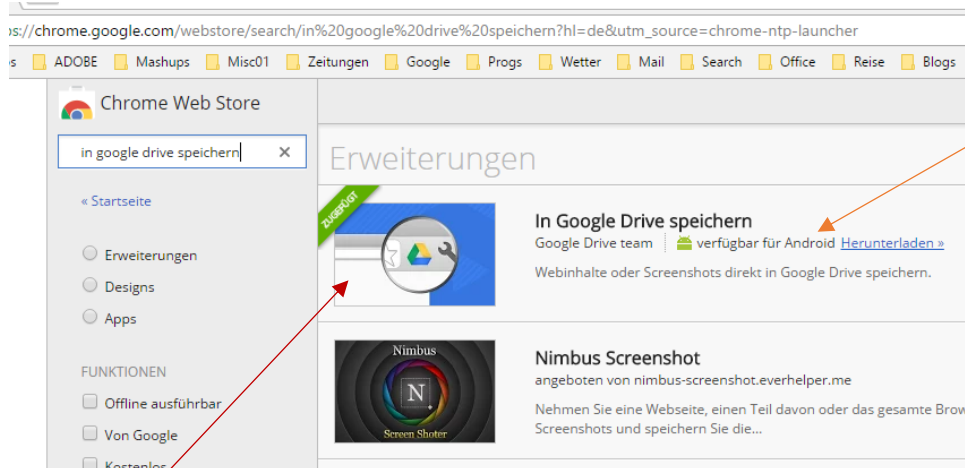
os://chrome.google.com/webstore/search/in%20google%20drive%20speichern?hl=de&utm_source=chrome-ntp-launcher

s ADOBE Mashups Misc01 Zeitungen Google Progs Wetter Mail Search Office Reise Blogs

Chrome Web Store

in google drive speichern ×

« Startseite

Erweiterungen

Designs

Apps

FUNKTIONEN

Offline ausführbar

Von Google

Kostenlos

Erweiterungen

ZUGEFÜGT

In Google Drive speichern

Google Drive team | verfügbar für Android Herunterladen »

Webinhalte oder Screenshots direkt in Google Drive speichern.

Nimbus

N

Screen Shoter

Nimbus Screenshot

angeboten von nimbus-screenshot.everhelper.me

Nehmen Sie eine Webseite, einen Teil davon oder das gesamte Brow

Screenshots und speichern Sie die...